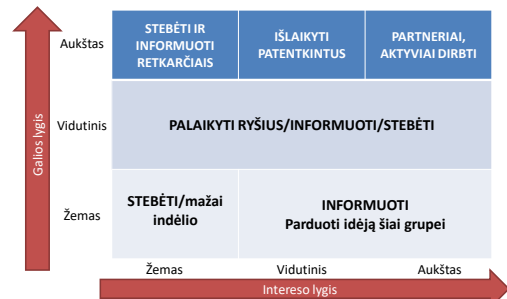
Aukštas

STEBĖTI IR INFORMUOTI RETKARČIAIS

IŠLAIKYTI PATENTKINTUS

PARTNERIAI, AKTYVIAI DIRBTI

Vidutinis

PALAIKYTI RYŠIUS/INFORMUOTI/STEBĖTI

Žemas

STEBĖTI/mažai indėlio

INFORMUOTI
Parduoti idėją šiai grupei

Galios lygis

Žemas

Vidutinis

Aukštas

Intereso lygis